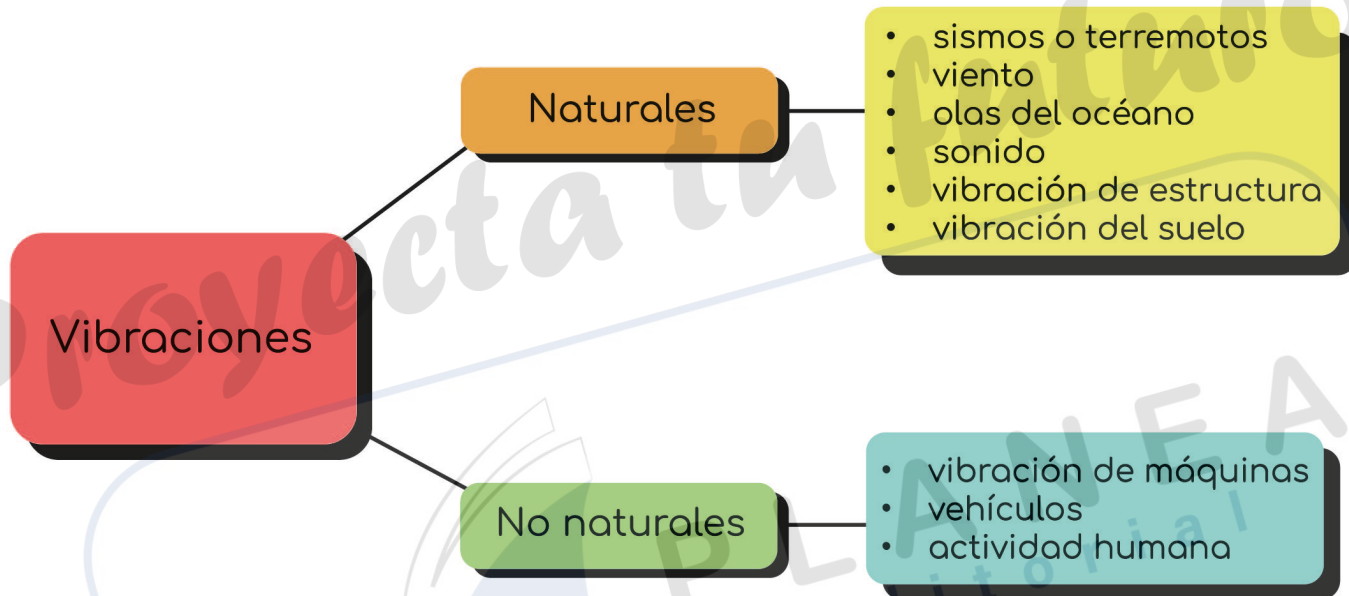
Vibraciones

Naturales

- sismos o terremotos
- viento
- olas del océano
- sonido
- vibración de estructura
- vibración del suelo

No naturales

- vibración de máquinas
- vehículos
- actividad humana

Proyecta tu futuro
PLANEA
itorial